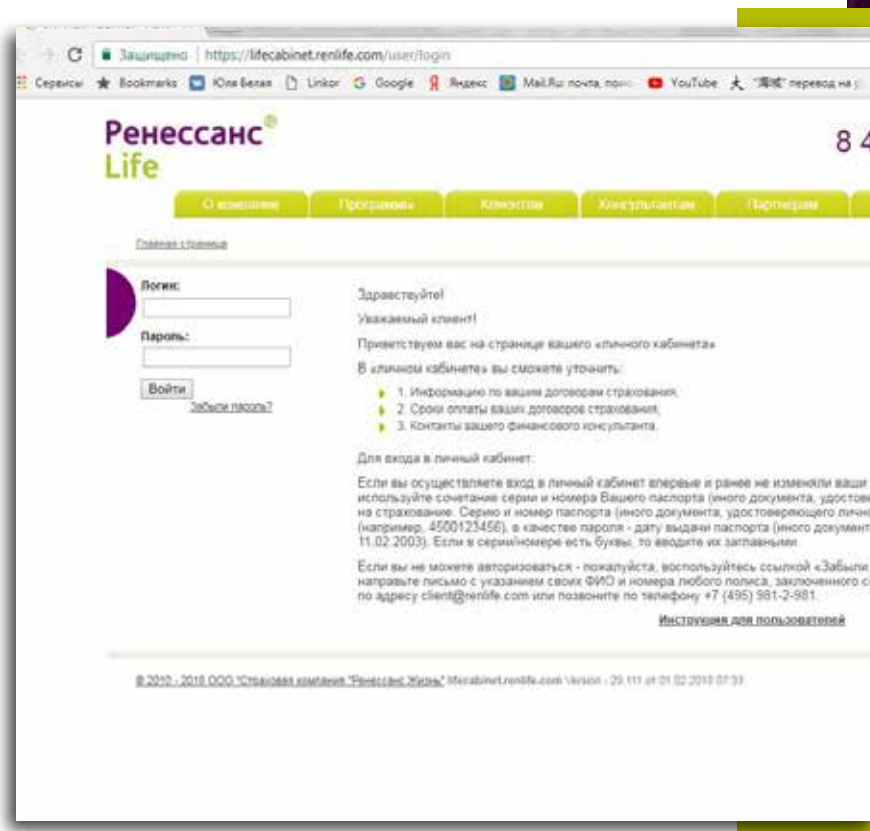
Защищено | https://lifecabinet.renlife.com/user/login

Сервисы Bookmarks Юля Белая Linkor Google Яндекс Mail.Ru: почта, поис YouTube "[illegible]" перевод на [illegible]

Ренессанс Life

8 4

О компании | Программы | Клиентам | Консультантам | Партнерам

Главная страница

Логин:

Пароль:

Войти

Забыли пароль?

Здравствуйте!

Уважаемый клиент!

Приветствуем вас на странице вашего «личного кабинета»

В «личном кабинете» вы сможете уточнить:

1. Информацию по вашим договорам страхования.
2. Сроки оплаты ваших договоров страхования.
3. Контакты вашего финансового консультанта.

Для входа в личный кабинет:

Если вы осуществляете вход в личный кабинет впервые и ранее не изменяли ваши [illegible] используйте сочетание серии и номера Вашего паспорта (иного документа, удостов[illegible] на страхование. Серию и номер паспорта (иного документа, удостоверяющего личн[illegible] (например, 4500123456), в качестве пароля - дату выдачи паспорта (иного документ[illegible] 11.02.2003). Если в серии/номере есть буквы, то вводите их заглавными.

Если вы не можете авторизоваться - пожалуйста, воспользуйтесь ссылкой «Забыли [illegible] направьте письмо с указанием своих ФИО и номера любого полиса, заключенного с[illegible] по адресу client@renlife.com или позвоните по телефону +7 (495) 981-2-981.

Инструкция для пользователей

© 2010 - 2018 ООО "Страховая компания "Ренессанс Жизнь" lifecabinet.renlife.com Version - 29.111 от 01.02.2018 07:33